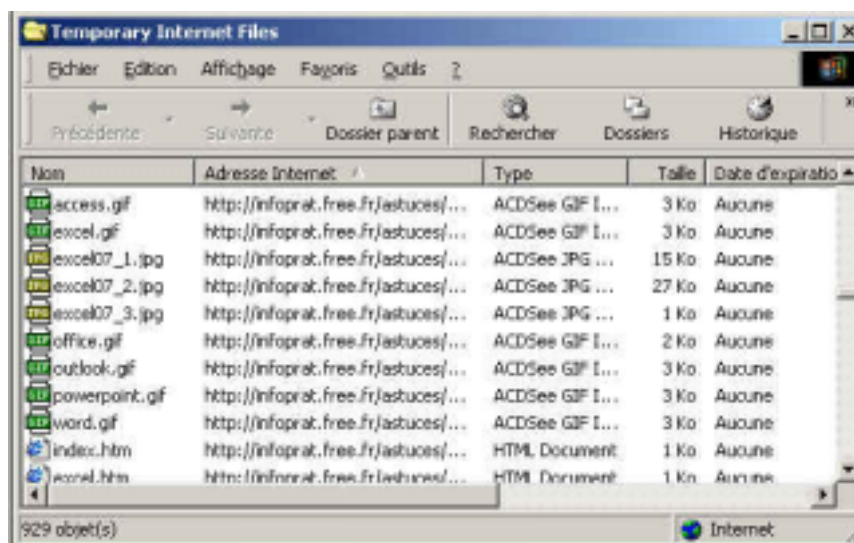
Temporary Internet Files

Fichier Edition Affichage Favoris Outils ?

Précédente Suivante Dossier parent Rechercher Dossiers Historique

| Nom | Adresse Internet | Type | Taille | Date d'expiratio |
|---|---|---|---|---|
| access.gif | http://infoprat.free.fr/astuces/... | ACDSee GIF I... | 3 Ko | Aucune |
| excel.gif | http://infoprat.free.fr/astuces/... | ACDSee GIF I... | 3 Ko | Aucune |
| excel07_1.jpg | http://infoprat.free.fr/astuces/... | ACDSee JPG ... | 15 Ko | Aucune |
| excel07_2.jpg | http://infoprat.free.fr/astuces/... | ACDSee JPG ... | 27 Ko | Aucune |
| excel07_3.jpg | http://infoprat.free.fr/astuces/... | ACDSee JPG ... | 1 Ko | Aucune |
| office.gif | http://infoprat.free.fr/astuces/... | ACDSee GIF I... | 2 Ko | Aucune |
| outlook.gif | http://infoprat.free.fr/astuces/... | ACDSee GIF I... | 3 Ko | Aucune |
| powerpoint.gif | http://infoprat.free.fr/astuces/... | ACDSee GIF I... | 3 Ko | Aucune |
| word.gif | http://infoprat.free.fr/astuces/... | ACDSee GIF I... | 3 Ko | Aucune |
| index.htm | http://infoprat.free.fr/astuces/... | HTML Document | 1 Ko | Aucune |
| excel.htm | http://infoprat.free.fr/astuces/... | HTML Document | 1 Ko | Aucune |

929 objet(s)

Internet